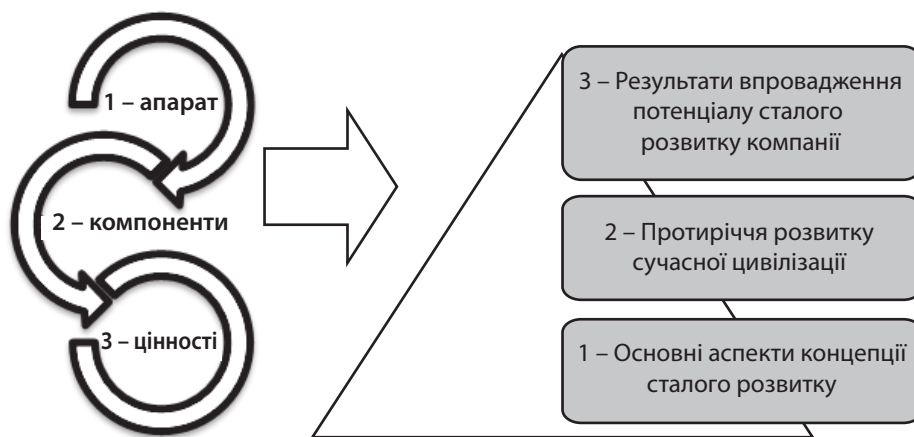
1 – апарат

2 – компоненти

3 – цінності

3 – Результати впровадження потенціалу сталого розвитку компанії

2 – Протиріччя розвитку сучасної цивілізації

1 – Основні аспекти концепції сталого розвитку